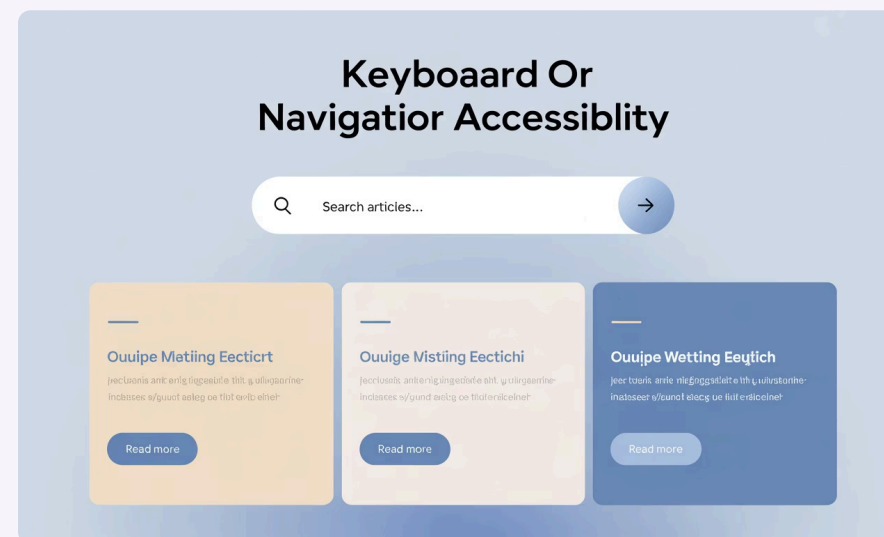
Keyboaard Or Navigatior Accessiblity

Search articles...

Ouuipe Matiing Eecticrt

jecleoris ant enig ligesbte tht g ollagorrine incleses s/guoct eeleg oe tlot evib elnet

Read more

Ouuige Mistiing Eectichi

jecleseir anteniginge dete sht g uiergarrine inclesee s/gund eelsg oe tlotenicelnet

Read more

Ouuipe Wetting Eeutich

jeer toeris arnle nlegnggstlet e th gulvstorine inateseer s/gunel eleeg ue liat erdiceinet

Read more